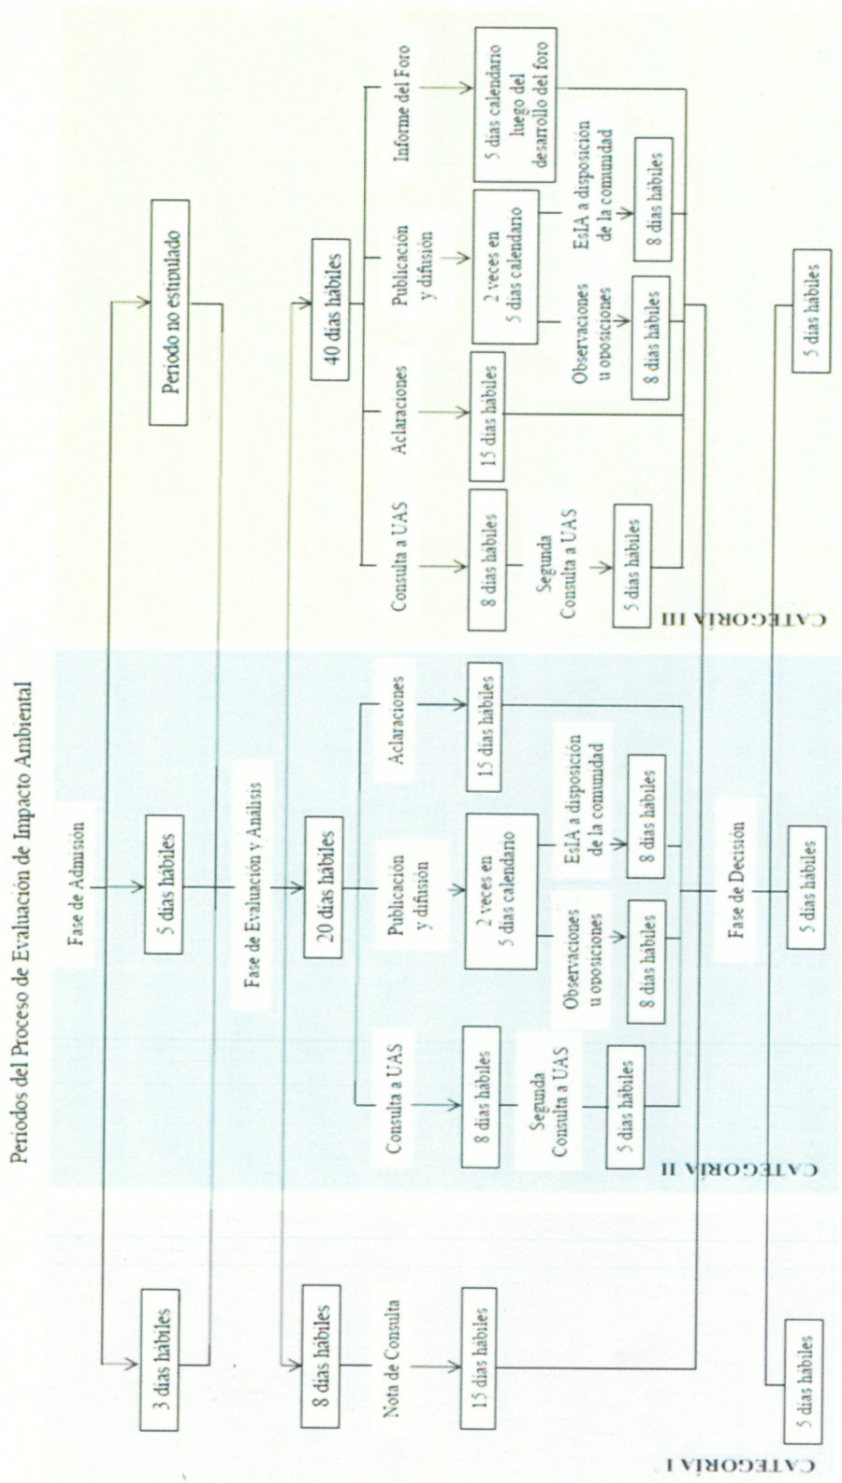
Periodos del Proceso de Evaluación de Impacto Ambiental

Fase de Admisión

3 días hábiles

5 días hábiles

Periodo no estipulado

Fase de Evaluación y Análisis

8 días hábiles

Nota de Consulta

15 días hábiles

20 días hábiles

Consulta a UAS

8 días hábiles

Segunda Consulta a UAS

5 días hábiles

Publicación y difusión

2 veces en 5 días calendario

Observaciones u oposiciones

8 días hábiles

EsIA a disposición de la comunidad

8 días hábiles

Aclaraciones

15 días hábiles

40 días hábiles

Consulta a UAS

8 días hábiles

Segunda Consulta a UAS

5 días hábiles

Aclaraciones

15 días hábiles

Publicación y difusión

2 veces en 5 días calendario

Observaciones u oposiciones

8 días hábiles

EsIA a disposición de la comunidad

8 días hábiles

Informe del Foro

5 días calendario luego del desarrollo del foro

Fase de Decisión

5 días hábiles

5 días hábiles

5 días hábiles

CATEGORÍA I

CATEGORÍA II

CATEGORÍA III